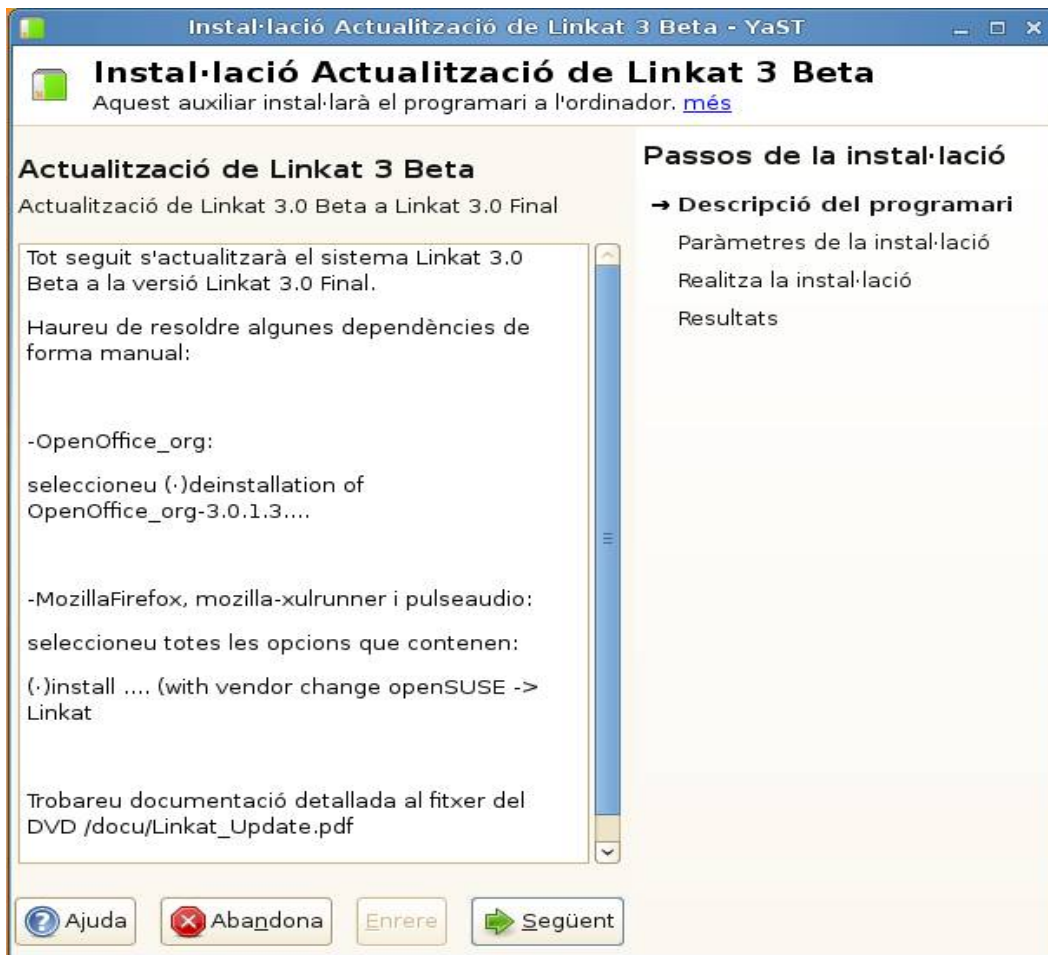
Instal·lació Actualització de Linkat 3 Beta - YaST

Instal·lació Actualització de Linkat 3 Beta
Aquest auxiliar instal·larà el programari a l'ordinador. més

Actualització de Linkat 3 Beta
Actualització de Linkat 3.0 Beta a Linkat 3.0 Final

Tot seguit s'actualitzarà el sistema Linkat 3.0 Beta a la versió Linkat 3.0 Final.

Haureu de resoldre algunes dependències de forma manual:

-OpenOffice_org:

seleccioneu (·)deinstallation of OpenOffice_org-3.0.1.3....

-MozillaFirefox, mozilla-xulrunner i pulseaudio:

seleccioneu totes les opcions que contenen:

(·)install .... (with vendor change openSUSE -> Linkat

Trobareu documentació detallada al fitxer del DVD /docu/Linkat_Update.pdf

Passos de la instal·lació

→ Descripció del programari
Paràmetres de la instal·lació
Realitza la instal·lació
Resultats

Ajuda
Abandona
Enrere
Següent